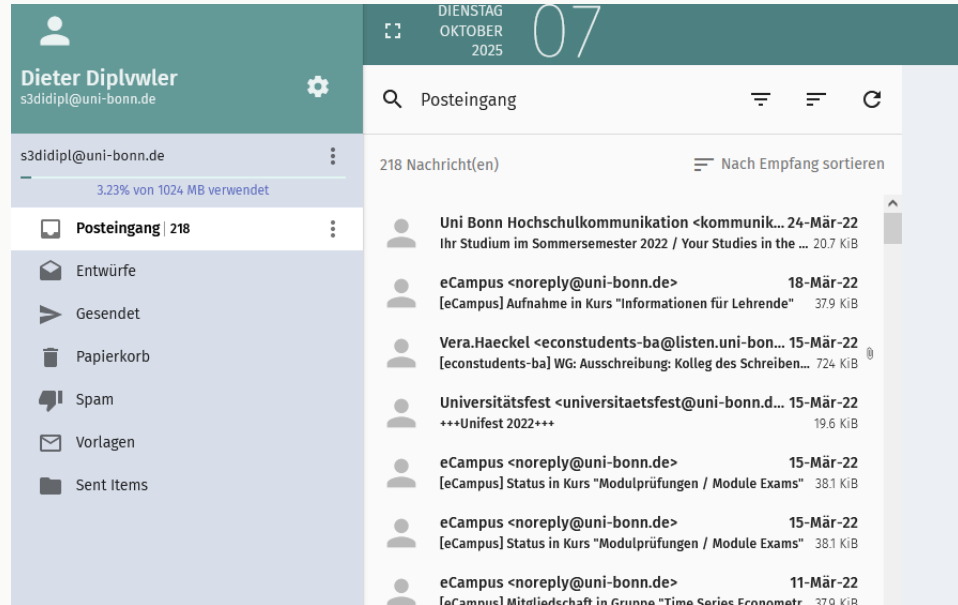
Dieter Diplvwler
s3didipl@uni-bonn.de

DIENSTAG
OKTOBER
2025
07

Posteingang

s3didipl@uni-bonn.de
3.23% von 1024 MB verwendet

Posteingang | 218
Entwürfe
Gesendet
Papierkorb
Spam
Vorlagen
Sent Items

218 Nachricht(en)
Nach Empfang sortieren

Uni Bonn Hochschulkommunikation <kommunik... 24-Mär-22
Ihr Studium im Sommersemester 2022 / Your Studies in the ... 20.7 KiB

eCampus <noreply@uni-bonn.de> 18-Mär-22
[eCampus] Aufnahme in Kurs "Informationen für Lehrende" 37.9 KiB

Vera.Haeckel <econstudents-ba@listen.uni-bon... 15-Mär-22
[econstudents-ba] WG: Ausschreibung: Kolleg des Schreiben... 724 KiB

Universitätsfest <universitaetsfest@uni-bonn.d... 15-Mär-22
+++Unifest 2022+++ 19.6 KiB

eCampus <noreply@uni-bonn.de> 15-Mär-22
[eCampus] Status in Kurs "Modulprüfungen / Module Exams" 38.1 KiB

eCampus <noreply@uni-bonn.de> 15-Mär-22
[eCampus] Status in Kurs "Modulprüfungen / Module Exams" 38.1 KiB

eCampus <noreply@uni-bonn.de> 11-Mär-22
[eCampus] Mitgliedschaft in Gruppe "Time Series Econometr... 37.9 KiB